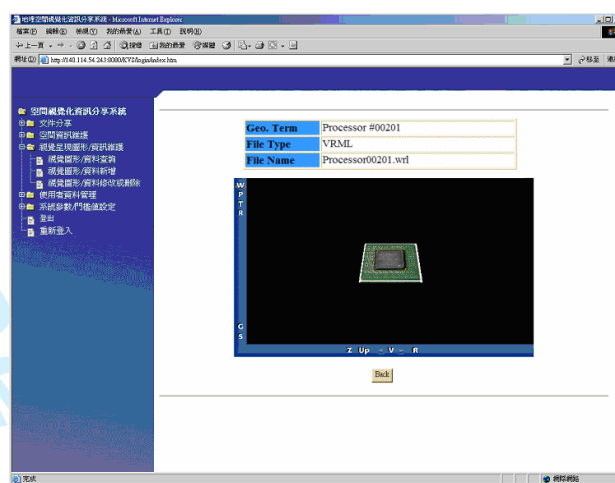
地理空間視覺化資訊分享系統 - Microsoft Internet Explorer

檔案(F) 編輯(E) 檢視(V) 我的最愛(A) 工具(T) 說明(H)

上一頁 搜尋 我的最愛 媒體

網址(D) http://140.114.54.243:8080/KYS/login/index.htm 移至

空間視覺化資訊分享系統
文件分享
空間資訊維護
視覺呈現圖形/資訊維護
視覺圖形/資料查詢
視覺圖形/資料新增
視覺圖形/資料修改或刪除
使用者資料管理
系統參數/門檻值設定
登出
重新登入

| Geo. Term | Processor #00201 |
|---|---|
| File Type | VRML |
| File Name | Processor00201.wrl |

W P T R G S Z Up V R

Back

完成 網際網路